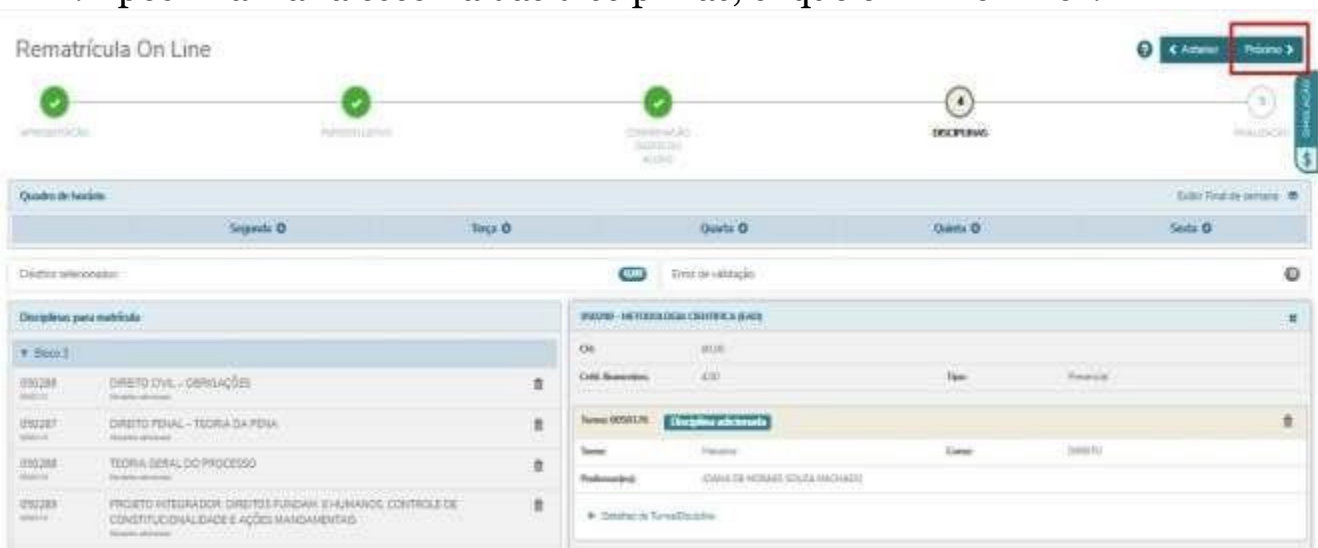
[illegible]

Rematrícula On Line

< Anterior Próximo >

APRESENTAÇÃO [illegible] CONFIRMAÇÃO DADOS DO ALUNO 4 DISCIPLINAS 5 FINALIZAÇÃO

SIMULAÇÃO $

Quadro de horário Exibir Final de semana

| Segunda | Terça | Quarta | Quinta | Sexta |
|---|---|---|---|---|

Créditos selecionados: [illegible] Erros de validação:

Disciplinas para matrícula

▼ Bloco 1

090286 DIREITO CIVIL - OBRIGAÇÕES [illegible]

090287 DIREITO PENAL - TEORIA DA PENA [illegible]

090288 TEORIA GERAL DO PROCESSO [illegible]

090289 PROJETO INTEGRADOR: DIREITOS FUNDAM. E HUMANOS, CONTROLE DE CONSTITUCIONALIDADE E AÇÕES MANDAMENTAIS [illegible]

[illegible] - METODOLOGIA CIENTÍFICA (EAD)

CH: 80,00

Créd. financeiros: 4,00 Tipo: Presencial

Turma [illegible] Disciplina adicionada

Turno: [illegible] Curso: DIREITO

Professor(a): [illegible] DE MORAES SOUZA MACHADO

► Detalhes da Turma/Disciplina